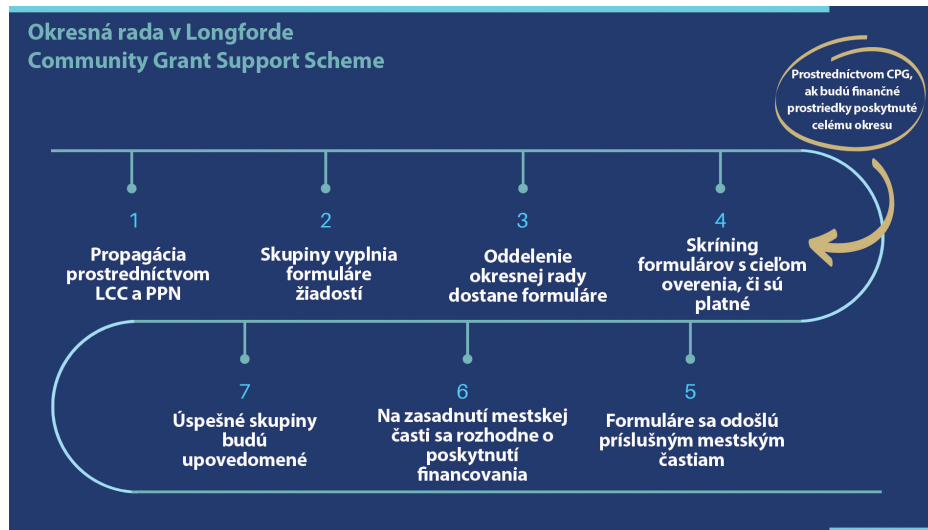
Okresná rada v Longforde
Community Grant Support Scheme

Prostredníctvom CPG, ak budú finančné prostriedky poskytnuté celému okresu

1
Propagácia prostredníctvom LCC a PPN

2
Skupiny vyplnia formuláre žiadostí

3
Oddelenie okresnej rady dostane formuláre

4
Skríning formulárov s cieľom overenia, či sú platné

5
Formuláre sa odošlú príslušným mestským častiam

6
Na zasadnutí mestskej časti sa rozhodne o poskytnutí financovania

7
Úspešné skupiny budú upovedomené